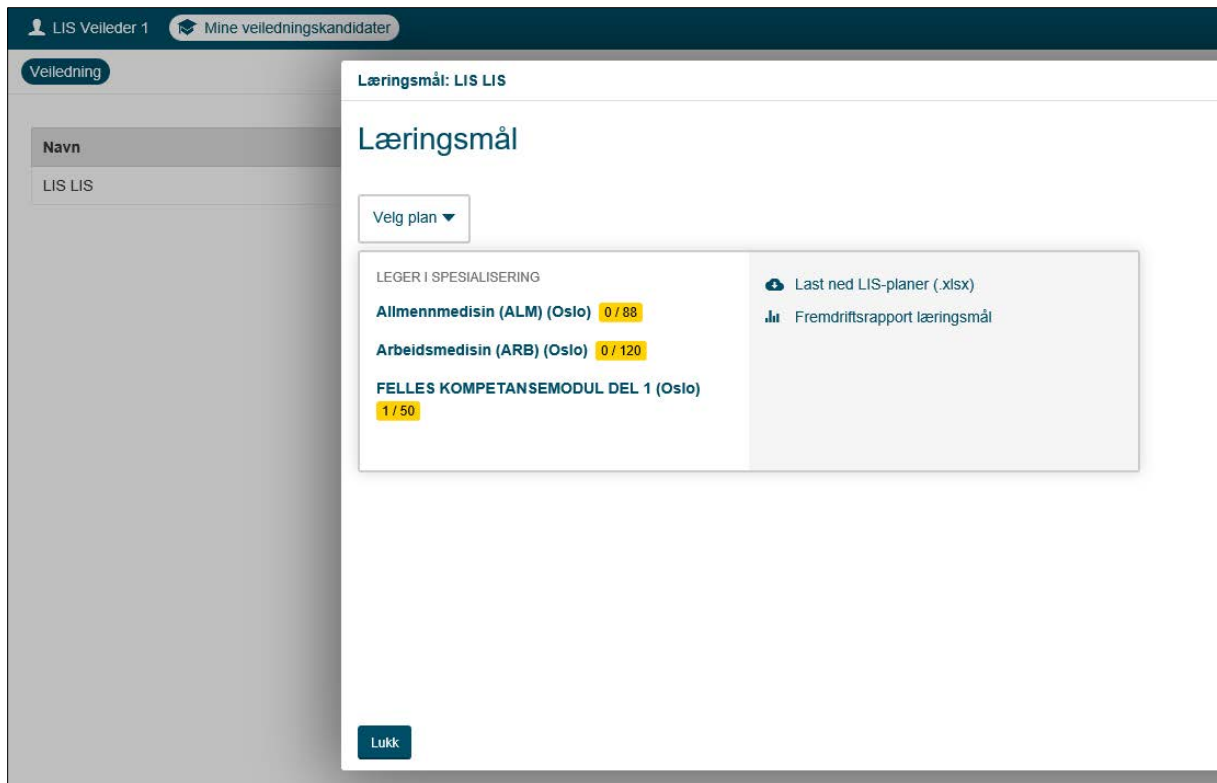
LIS Veileder 1 Mine veiledningskandidater

Veiledning

| Navn |
|---|
| LIS LIS |

Læringsmål: LIS LIS

Læringsmål

Velg plan

LEGER I SPESIALISERING

Allmennmedisin (ALM) (Oslo) 0 / 88

Arbeidsmedisin (ARB) (Oslo) 0 / 120

FELLES KOMPETANSEMODUL DEL 1 (Oslo) 1 / 50

Last ned LIS-planer (.xlsx)

Fremdriftsrapport læringsmål

Lukk